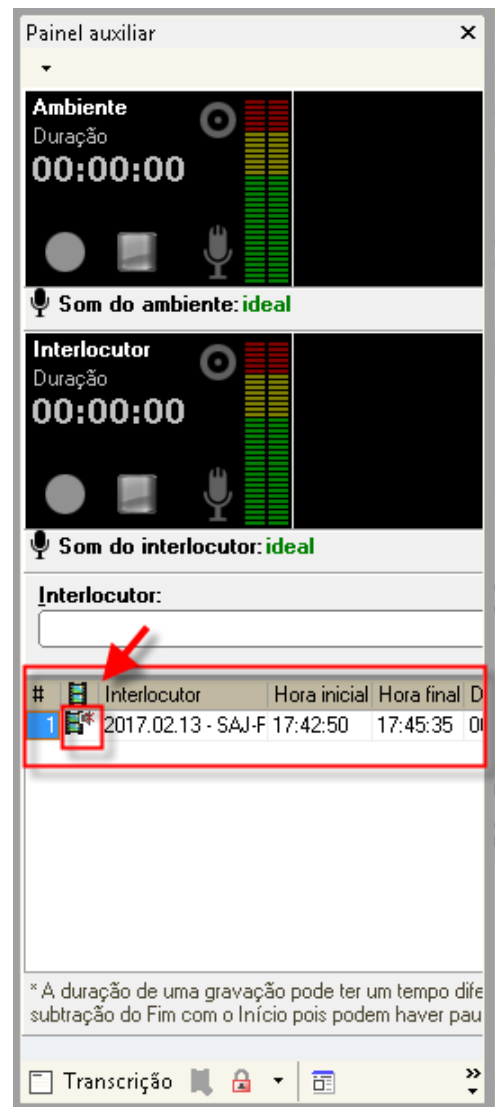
Painel auxiliar ×

Ambiente
Duração
00:00:00

Som do ambiente: ideal

Interlocutor
Duração
00:00:00

Som do interlocutor: ideal

Interlocutor:

| # | | Interlocutor | Hora inicial | Hora final | D |
|---|---|---|---|---|---|
| 1 | | 2017.02.13 - SAJ-F | 17:42:50 | 17:45:35 | 0( |

* A duração de uma gravação pode ter um tempo dife subtração do Fim com o Início pois podem haver pau

Transcrição